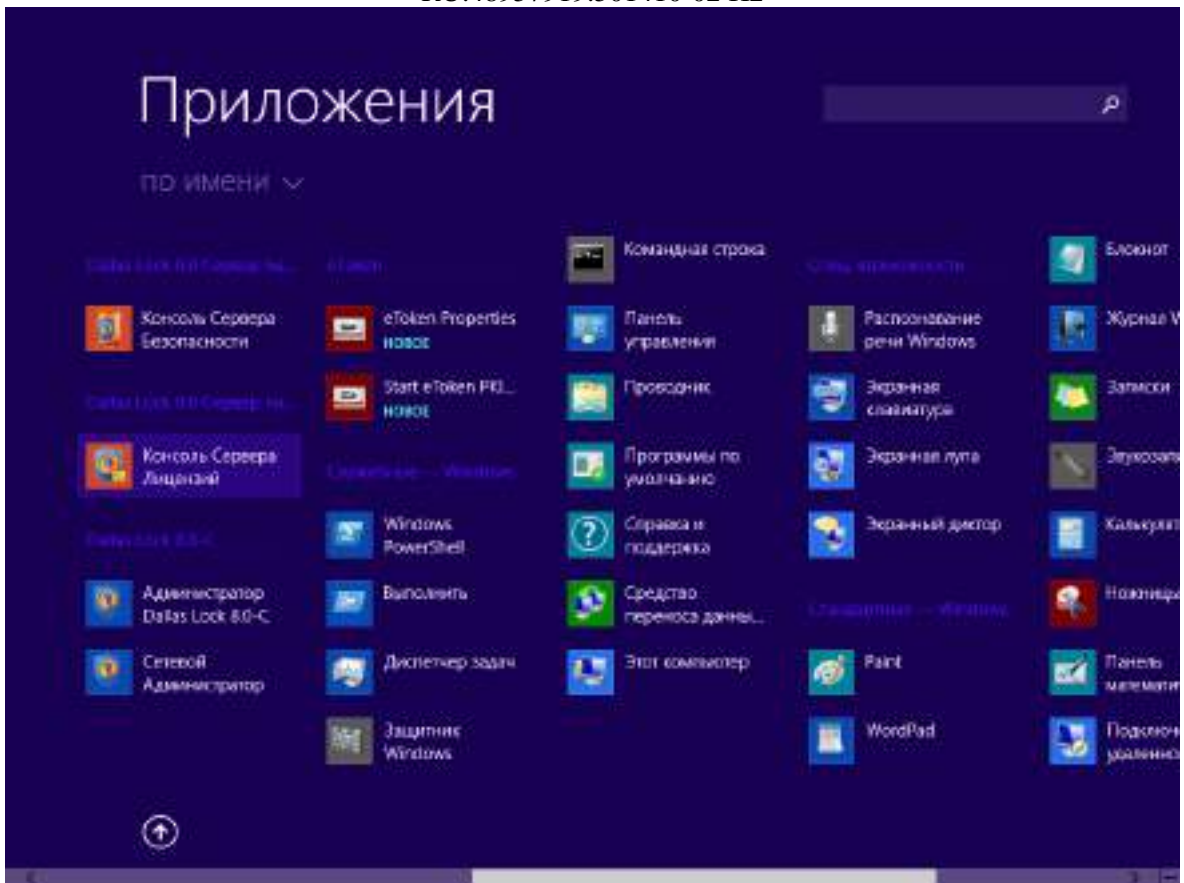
Приложения

по имени

Dallas Lock 8.0 Сервер Бе...

Консоль Сервера Безопасности

Dallas Lock 8.0 Сервер Ли...

Консоль Сервера Лицензий

Dallas Lock 8.0-C

Администратор Dallas Lock 8.0-C

Сетевой Администратор

eToken

eToken Properties
НОВОЕ

Start eToken PKI...
НОВОЕ

Служебные — Windows

Windows PowerShell

Выполнить

Диспетчер задач

Защитник Windows

Командная строка

Панель управления

Проводник

Программы по умолчанию

Справка и поддержка

Средство переноса данны...

Этот компьютер

Спец. возможности

Распознавание речи Windows

Экранная клавиатура

Экранная лупа

Экранный диктор

Стандартные — Windows

Paint

WordPad

Блокнот

Журнал W

Записки

Звукоза

Калькул

Ножницы

Панель математ

Подключ удаленно